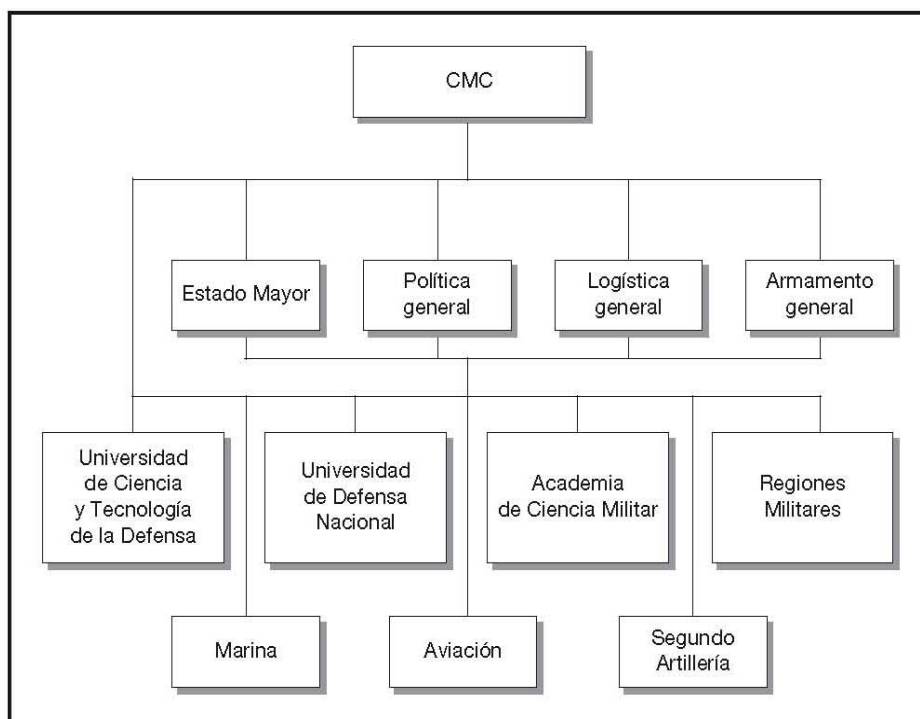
CMC

Estado Mayor

Política general

Logística general

Armamento general

Universidad de Ciencia y Tecnología de la Defensa

Universidad de Defensa Nacional

Academia de Ciencia Militar

Regiones Militares

Marina

Aviación

Segundo Artillería